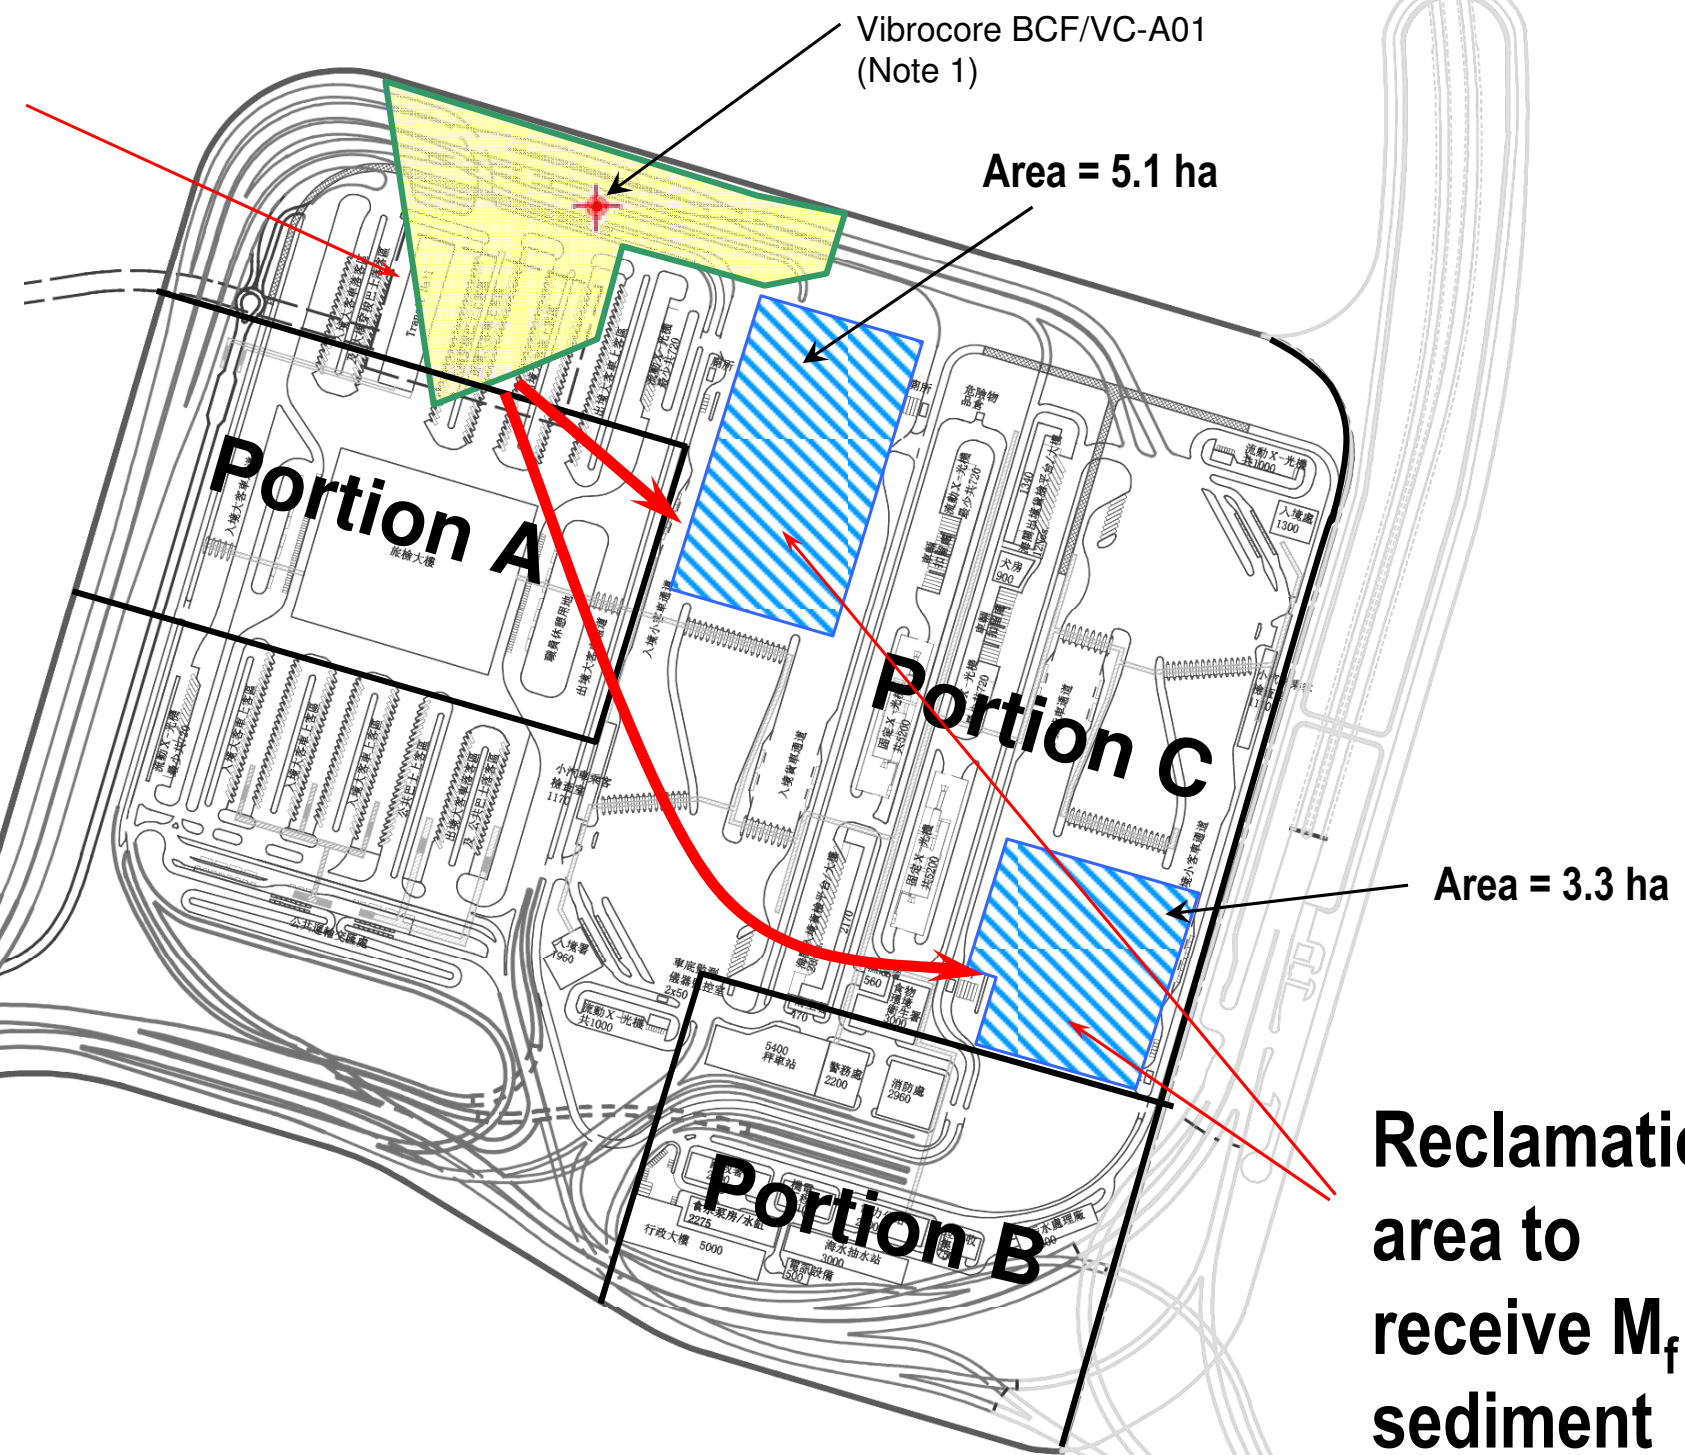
Vibrocore BCF/VC-A01
(Note 1)

Area = 5.1 ha

Portion A

Portion C

Area = 3.3 ha

Portion B

Reclamati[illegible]
area to
receive $M_f$
sediment

旅檢大樓

入境處
1300

流動X-光機
共1000

危險物品倉

犬房
900

消防處
2960

警務處
2200

5400
秤車站

行政大樓 5000

海水抽水站
3000

電訊設備
500

食水泵房/水缸
2275

車底監察儀器控制室
2x50

流動X-光機
共1000

公共運輸交匯處

入境大客車上落客區

出境大客車上落客區

公共巴士上落客區

流動X-光機
最少共1720

固定X-光機
共5200

固定X-光機
共5200

食物環境衞生署
3000

560

470

1960

1170

2110

1130

720

720

1100

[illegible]